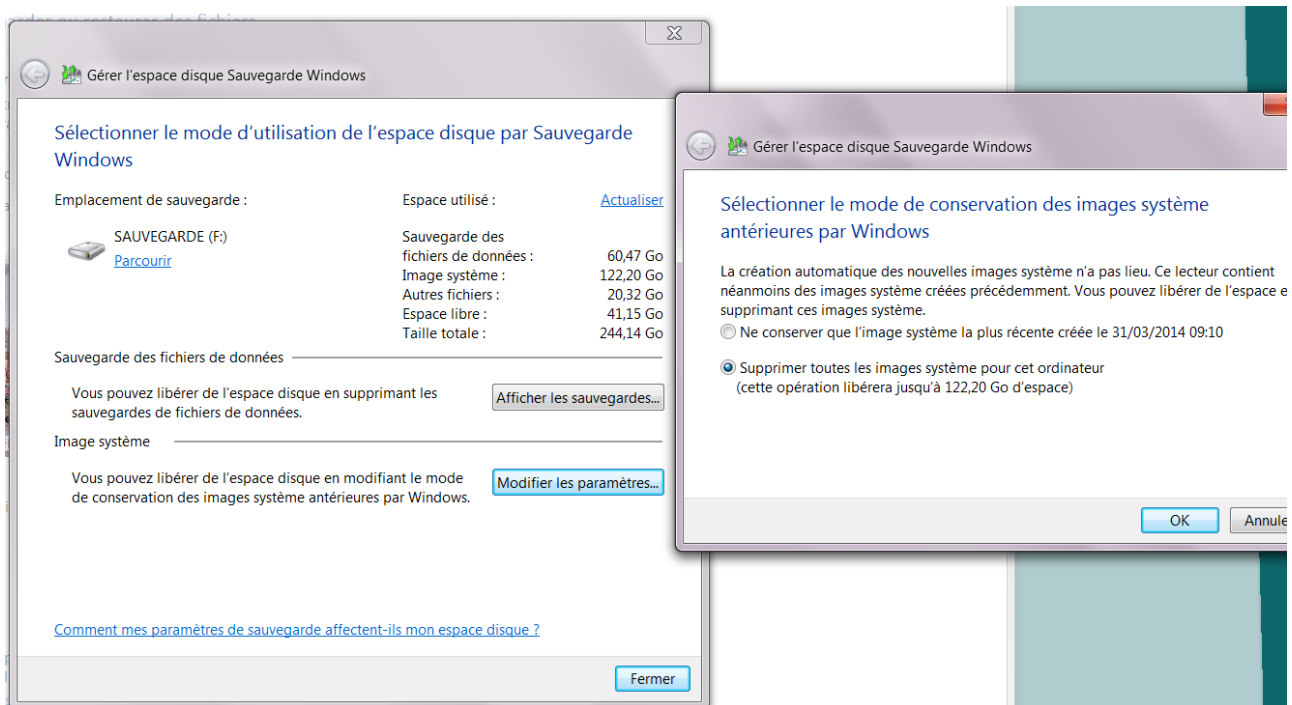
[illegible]

Gérer l'espace disque Sauvegarde Windows

Sélectionner le mode d'utilisation de l'espace disque par Sauvegarde Windows

Emplacement de sauvegarde :

SAUVEGARDE (F:)
Parcourir

Espace utilisé :
Actualiser

| | |
|---|---|
| Sauvegarde des fichiers de données : | 60,47 Go |
| Image système : | 122,20 Go |
| Autres fichiers : | 20,32 Go |
| Espace libre : | 41,15 Go |
| Taille totale : | 244,14 Go |

Sauvegarde des fichiers de données

Vous pouvez libérer de l'espace disque en supprimant les sauvegardes de fichiers de données.

Afficher les sauvegardes...

Image système

Vous pouvez libérer de l'espace disque en modifiant le mode de conservation des images système antérieures par Windows.

Modifier les paramètres...

Comment mes paramètres de sauvegarde affectent-ils mon espace disque ?

Fermer

Gérer l'espace disque Sauvegarde Windows

Sélectionner le mode de conservation des images système antérieures par Windows

La création automatique des nouvelles images système n'a pas lieu. Ce lecteur contient néanmoins des images système créées précédemment. Vous pouvez libérer de l'espace e supprimant ces images système.

Ne conserver que l'image système la plus récente créée le 31/03/2014 09:10

Supprimer toutes les images système pour cet ordinateur
(cette opération libérera jusqu'à 122,20 Go d'espace)

OK
Annule